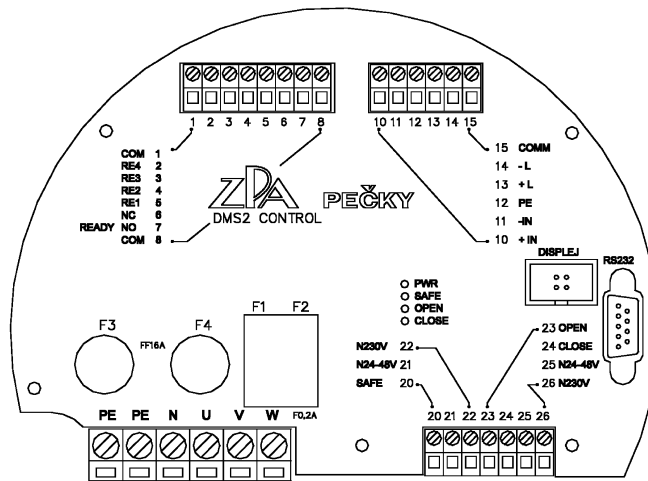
1 2 3 4 5 6 7 8

10 11 12 13 14 15

COM 1
RE4 2
RE3 3
RE2 4
RE1 5
NC 6
READY NO 7
COM 8

15 COMM
14 -L
13 +L
12 PE
11 -IN
10 +IN

ZPA PEČKY
DMS2 CONTROL

DISPLEJ
RS232

PWR
SAFE
OPEN
CLOSE

F3
FF16A
F4
F1 F2

N230V 22
N24-48V 21
SAFE 20

23 OPEN
24 CLOSE
25 N24-48V
26 N230V

PE PE N U V W F0,2A

20 21 22 23 24 25 26